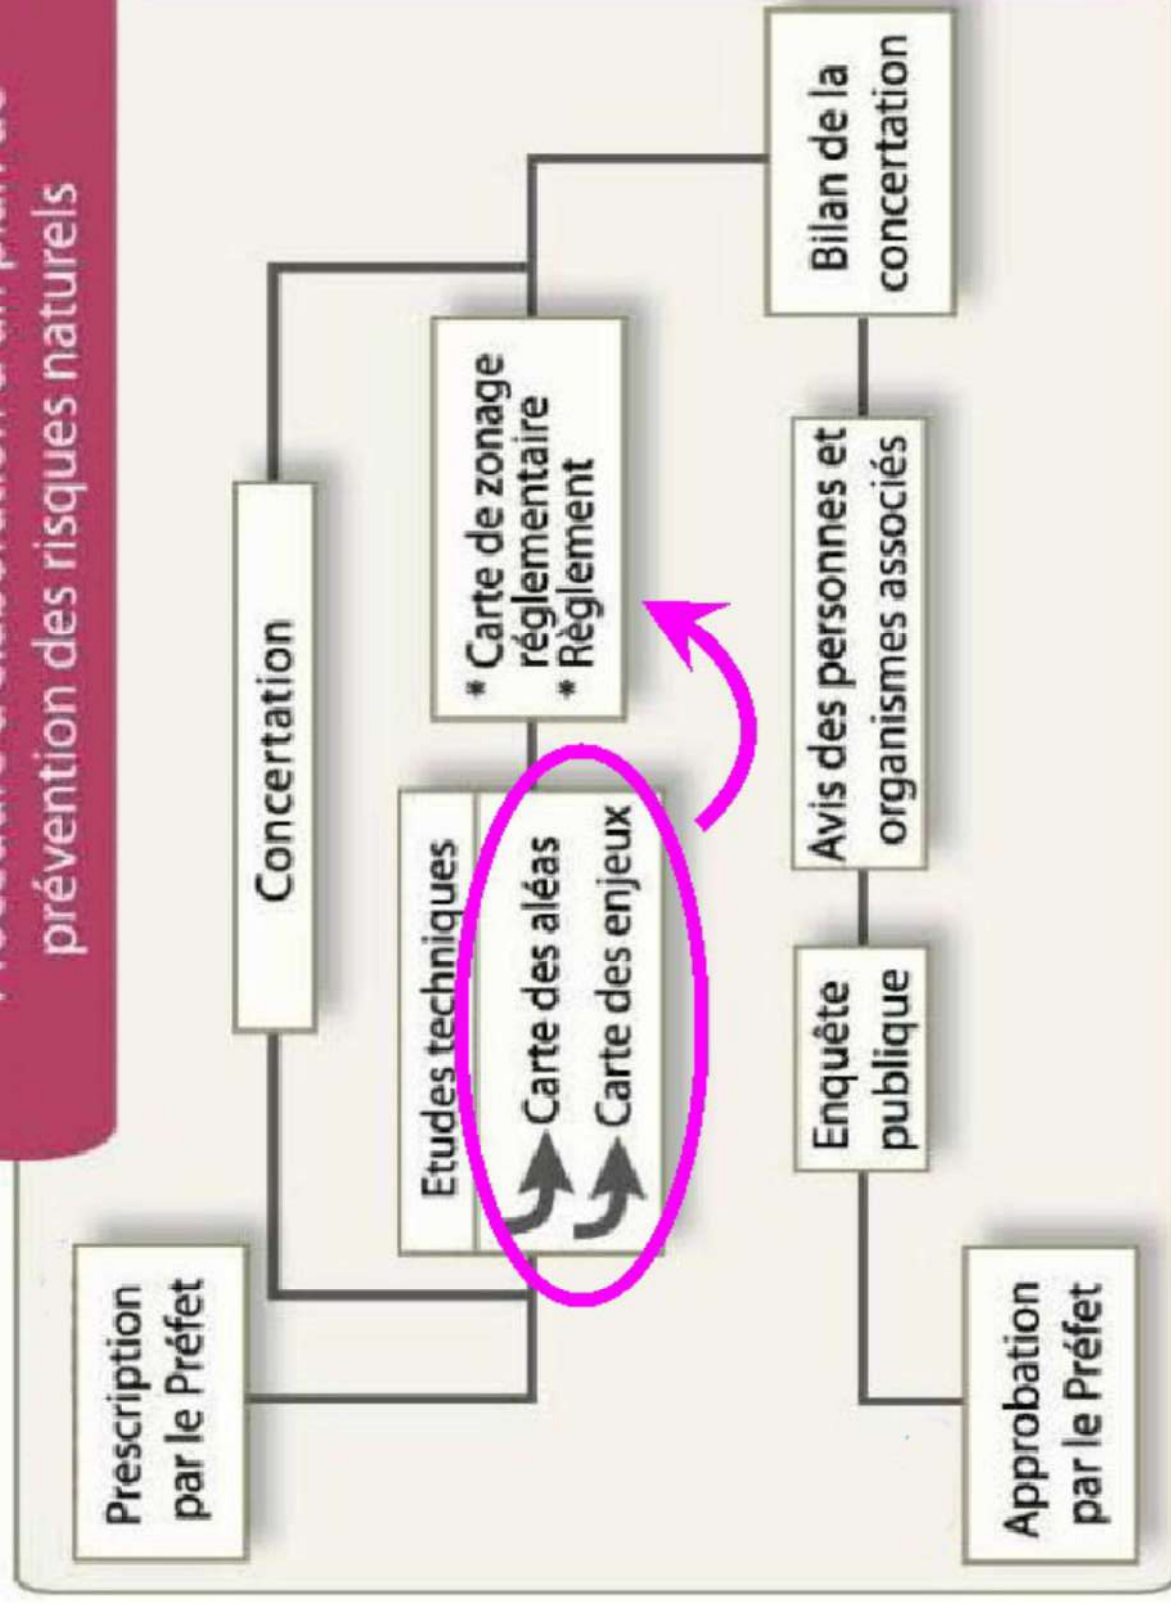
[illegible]
prévention des risques naturels

Prescription par le Préfet

Concertation

Etudes techniques
Carte des aléas
Carte des enjeux

* Carte de zonage réglementaire
* Règlement

Bilan de la concertation

Avis des personnes et organismes associés

Enquête publique

Approbation par le Préfet